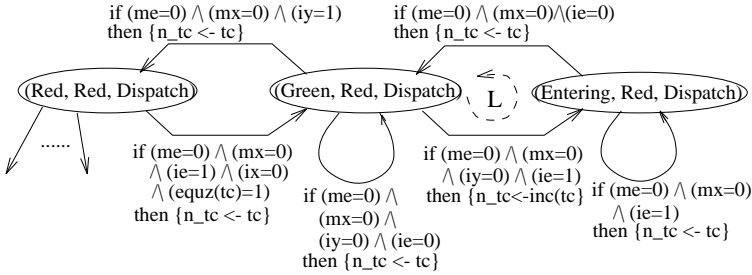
if (me=0) $\wedge$ (mx=0) $\wedge$ (iy=1)
then {n_tc <- tc}

if (me=0) $\wedge$ (mx=0)$\wedge$(ie=0)
then {n_tc <- tc}

(Red, Red, Dispatch)

(Green, Red, Dispatch)

L

(Entering, Red, Dispatch)

......

if (me=0) $\wedge$ (mx=0)
$\wedge$ (ie=1) $\wedge$ (ix=0)
$\wedge$ (equz(tc)=1)
then {n_tc <- tc}

if (me=0) $\wedge$ (mx=0)
$\wedge$ (iy=0) $\wedge$ (ie=1)
then {n_tc<-inc(tc)}

if (me=0) $\wedge$ (mx=0)
$\wedge$ (ie=1)
then {n_tc <- tc}

if (me=0) $\wedge$
(mx=0) $\wedge$
(iy=0) $\wedge$ (ie=0)
then {n_tc <- tc}